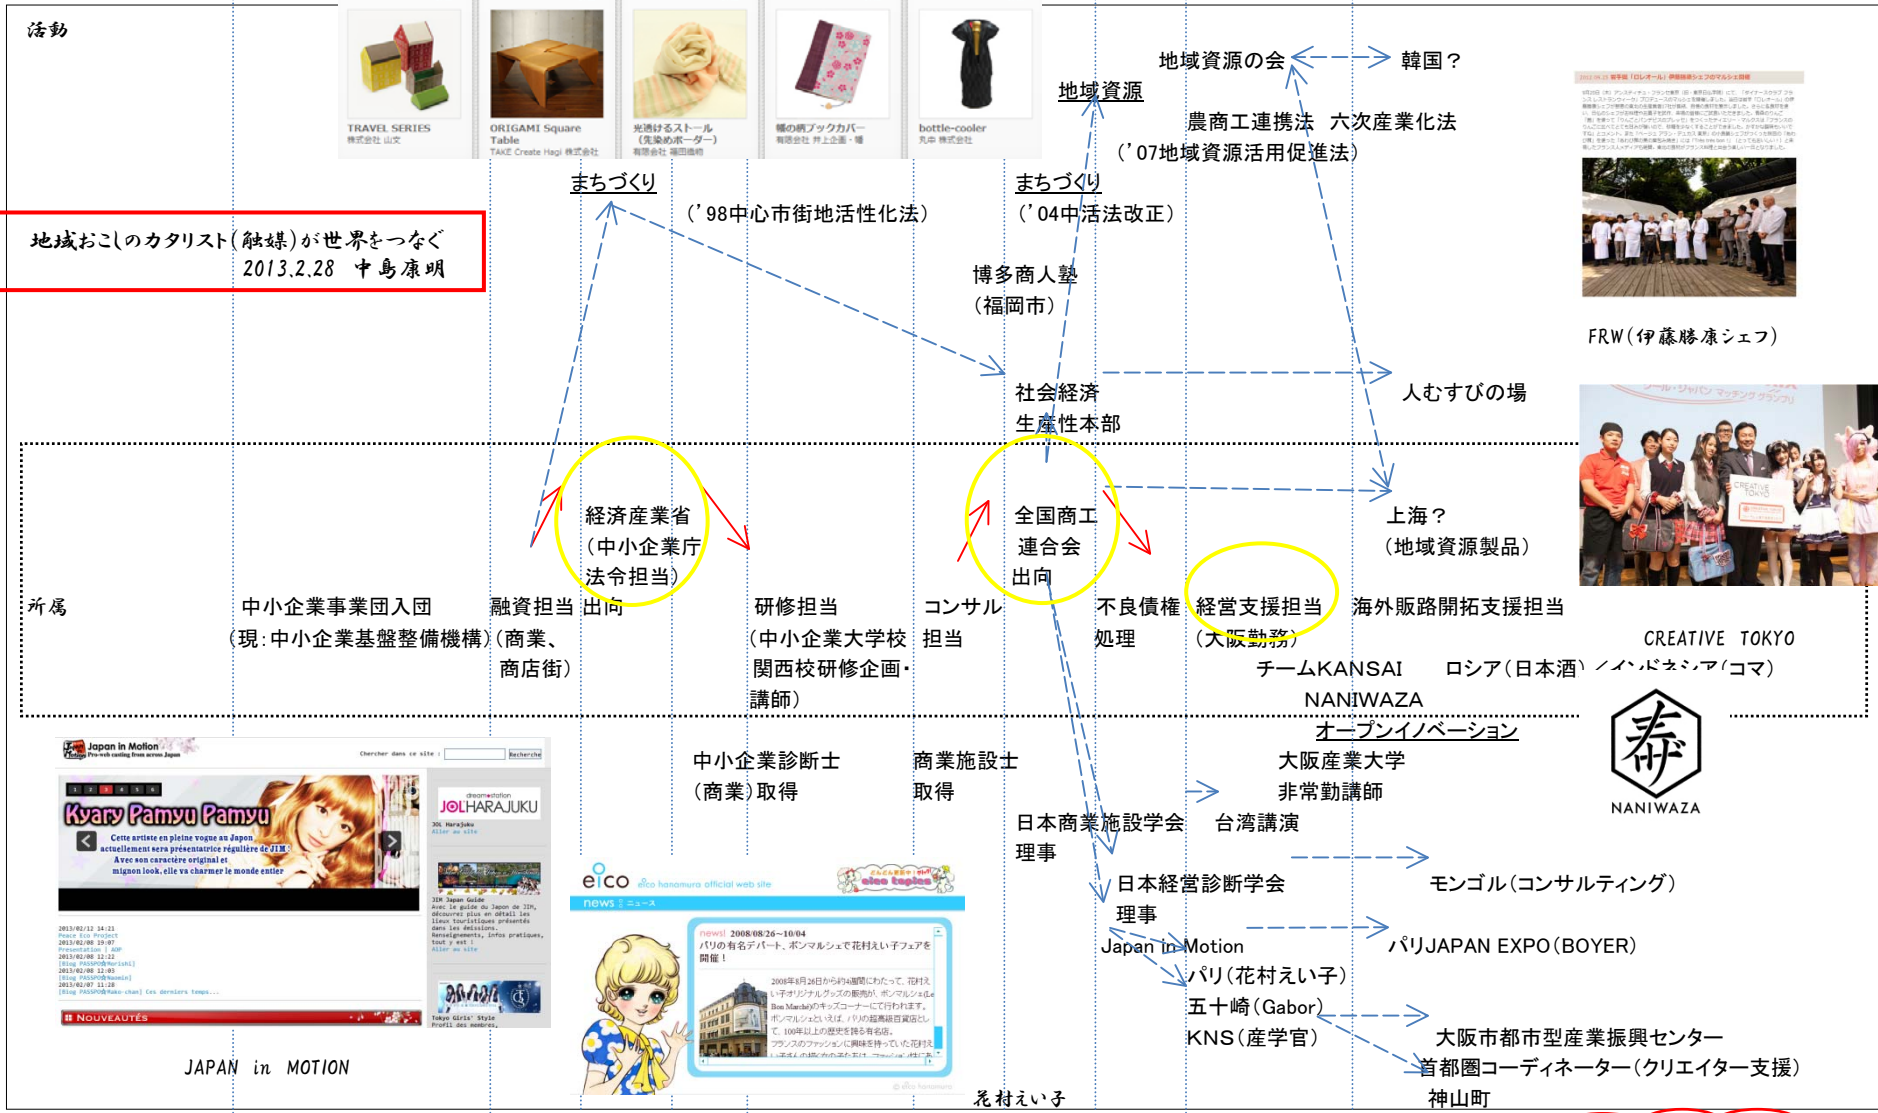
活動

TRAVEL SERIES
株式会社 山文

ORIGAMI Square Table
TAKE Create Hagi 株式会社

光透けるストール（先染めボーダー）
有限会社 福田織物

楓の柄ブックカバー
有限会社 井上企画・楓

bottle-cooler
丸中 株式会社

地域資源の会　韓国？

地域資源

農商工連携法　六次産業化法
（'07地域資源活用促進法）

まちづくり
（'98中心市街地活性化法）

まちづくり
（'04中活法改正）

地域おこしのカタリスト（触媒）が世界をつなぐ
2013.2.28　中島康明

博多商人塾
（福岡市）

FRW（伊藤勝康シェフ）

社会経済
生産性本部

人むすびの場

経済産業省
（中小企業庁
法令担当）

全国商工
連合会
出向

上海？
（地域資源製品）

所属

中小企業事業団入団
（現：中小企業基盤整備機構）

融資担当
（商業、
商店街）

出向

研修担当
（中小企業大学校
関西校研修企画・
講師）

コンサル
担当

不良債権
処理

経営支援担当
（大阪勤務）

海外販路開拓支援担当

CREATIVE TOKYO

チームKANSAI　ロシア（日本酒）／インドネシア（コマ）
NANIWAZA

オープンイノベーション

大阪産業大学
非常勤講師

NANIWAZA

中小企業診断士
（商業）取得

商業施設士
取得

日本商業施設学会
理事

台湾講演

日本経営診断学会
理事

モンゴル（コンサルティング）

Japan in Motion

パリJAPAN EXPO（BOYER）

パリ（花村えい子）
五十崎（Gabor）
KNS（産学官）

大阪市都市型産業振興センター
首都圏コーディネーター（クリエイター支援）
神山町

Japan in Motion
Kyary Pamyu Pamyu
JOL HARAJUKU
NOUVEAUTÉS

JAPAN in MOTION

eico
news
2008/08/26～10/04
パリの有名デパート、ボンマルシェで花村えい子フェアを開催！

花村えい子